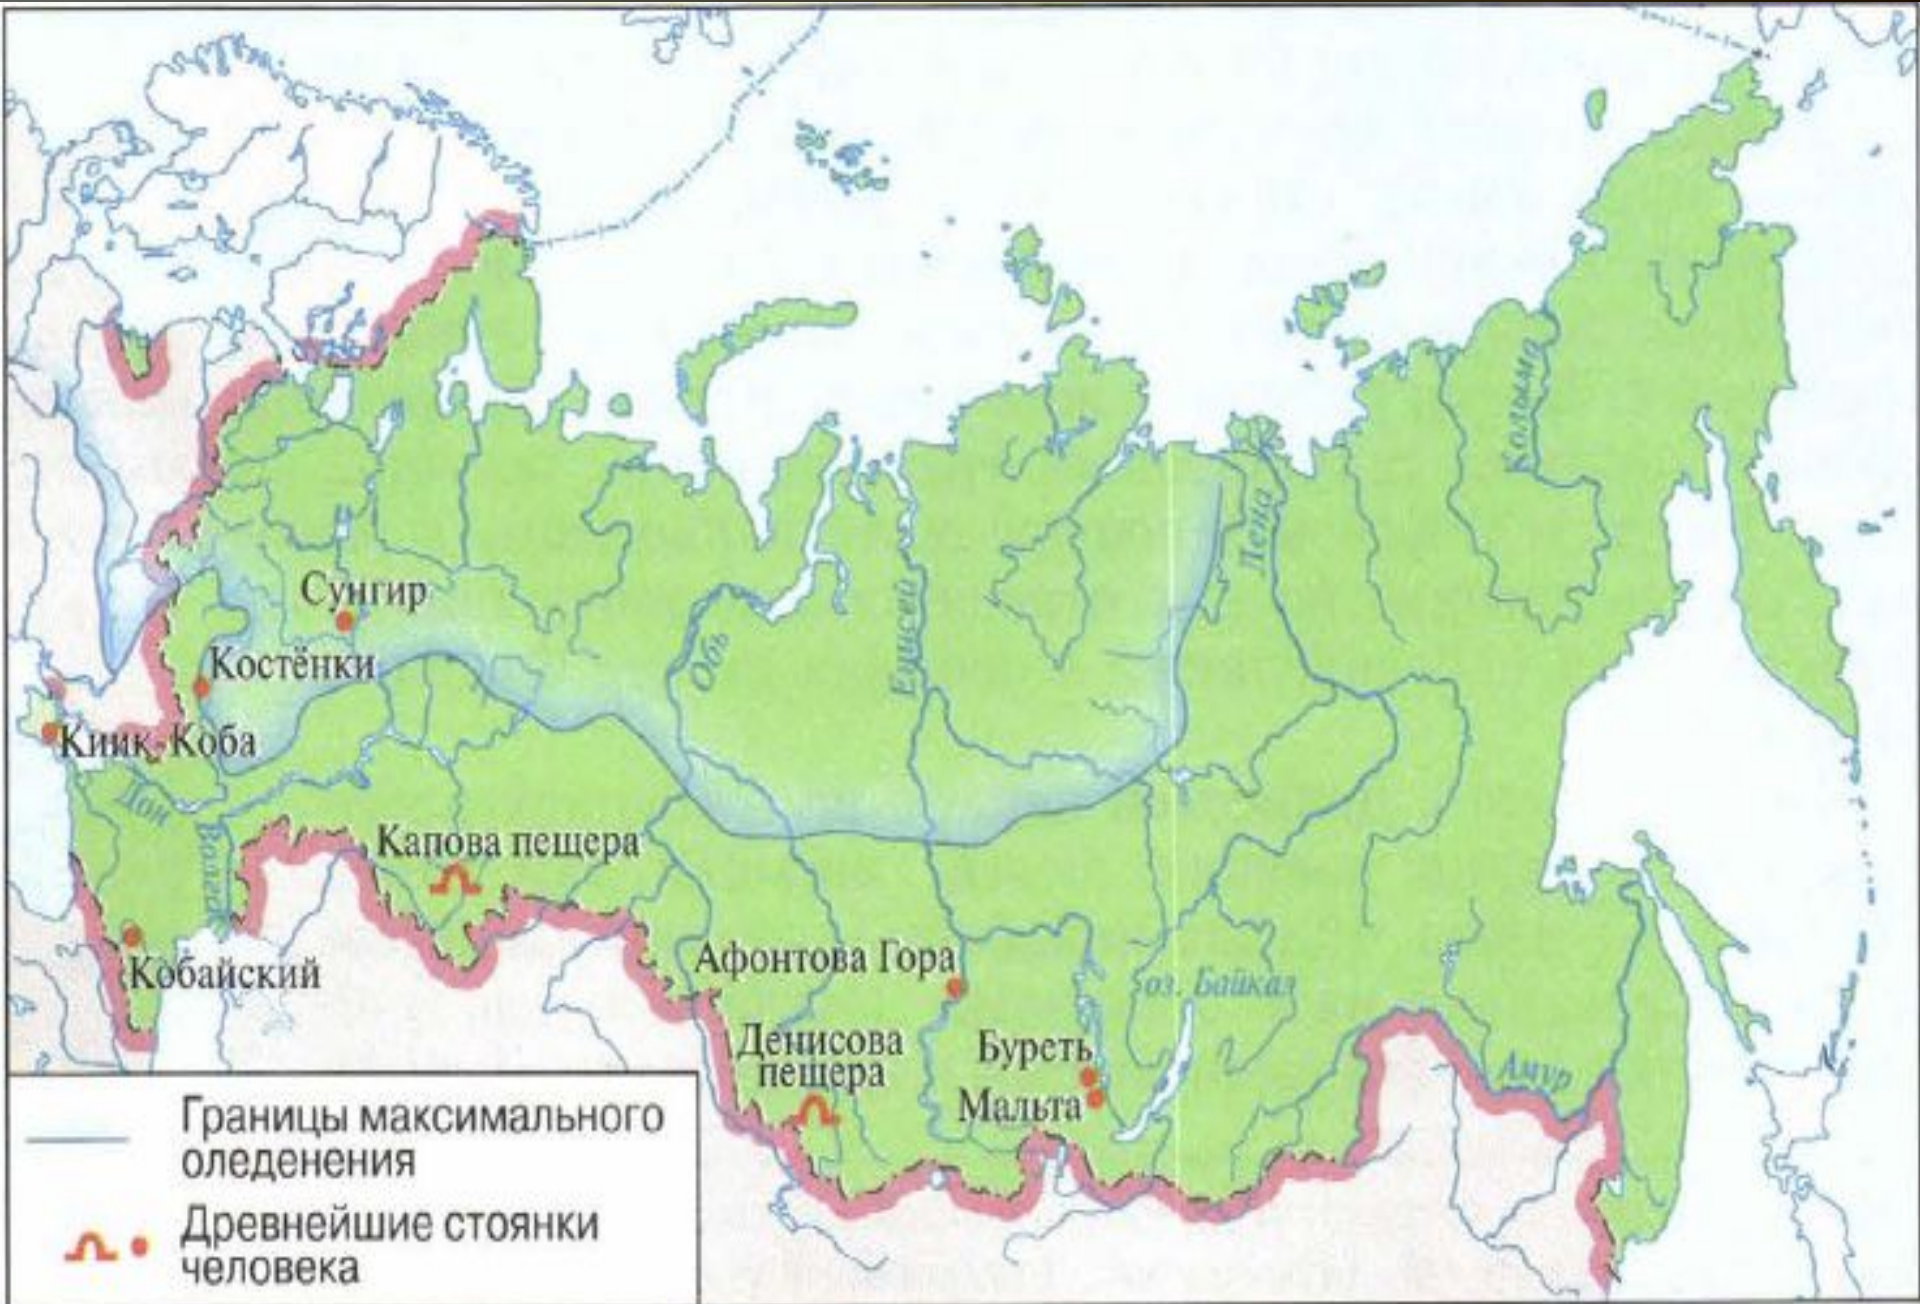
Сунгир
Костёнки
Киик-Коба
Дон
Волга
Капова пещера
Кобайский
Обь
Енисей
Лена
Колыма
Афонтова Гора
оз. Байкал
Денисова пещера
Буреть
Мальта
Амур

Границы максимального оледенения
Древнейшие стоянки человека